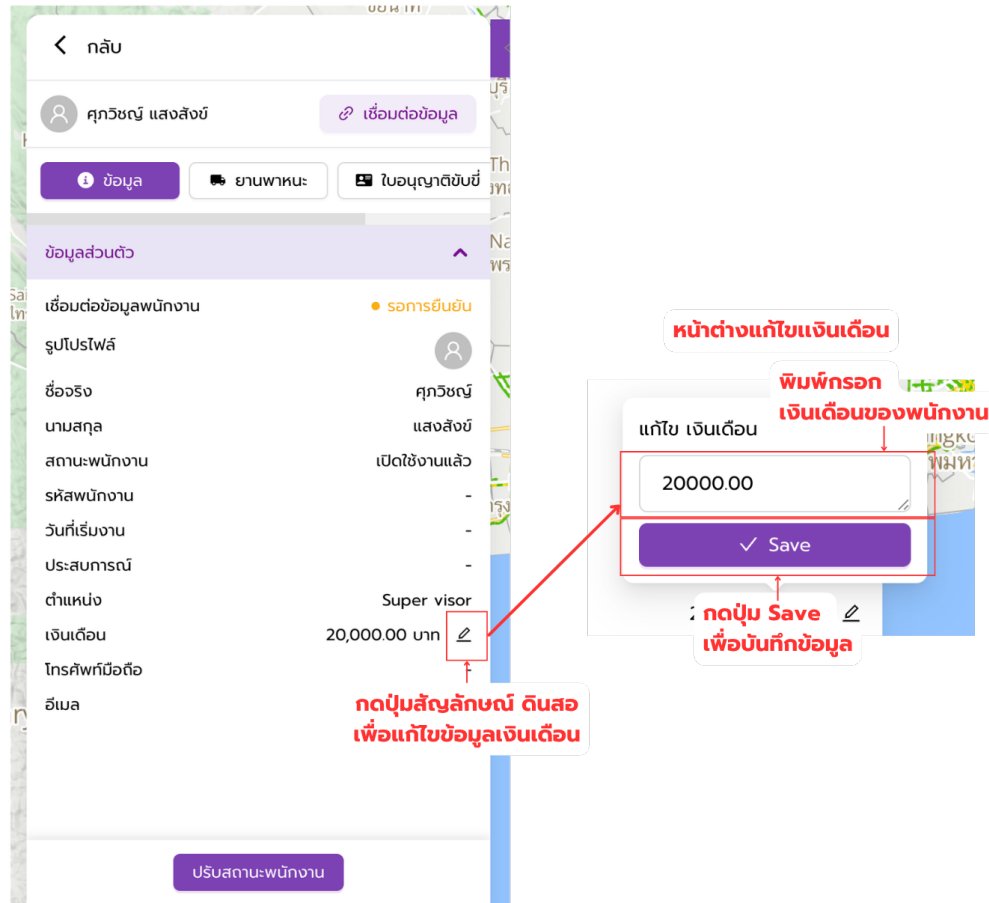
กลับ

ศุภวิชญ์ แสงสังข์

เชื่อมต่อข้อมูล

ข้อมูล

ยานพาหนะ

ใบอนุญาติขับขี่

ข้อมูลส่วนตัว

| | |
|---|---|
| เชื่อมต่อข้อมูลพนักงาน | รอการยืนยัน |
| รูปโปรไฟล์ | |
| ชื่อจริง | ศุภวิชญ์ |
| นามสกุล | แสงสังข์ |
| สถานะพนักงาน | เปิดใช้งานแล้ว |
| รหัสพนักงาน | - |
| วันที่เริ่มงาน | - |
| ประสบการณ์ | - |
| ตำแหน่ง | Super visor |
| เงินเดือน | 20,000.00 บาท |
| โทรศัพท์มือถือ | - |
| อีเมล | |

กดปุ่มสัญลักษณ์ ดินสอ
เพื่อแก้ไขข้อมูลเงินเดือน

ปรับสถานะพนักงาน

หน้าต่างแก้ไขเงินเดือน

พิมพ์กรอก
เงินเดือนของพนักงาน

แก้ไข เงินเดือน

20000.00

Save

กดปุ่ม Save
เพื่อบันทึกข้อมูล